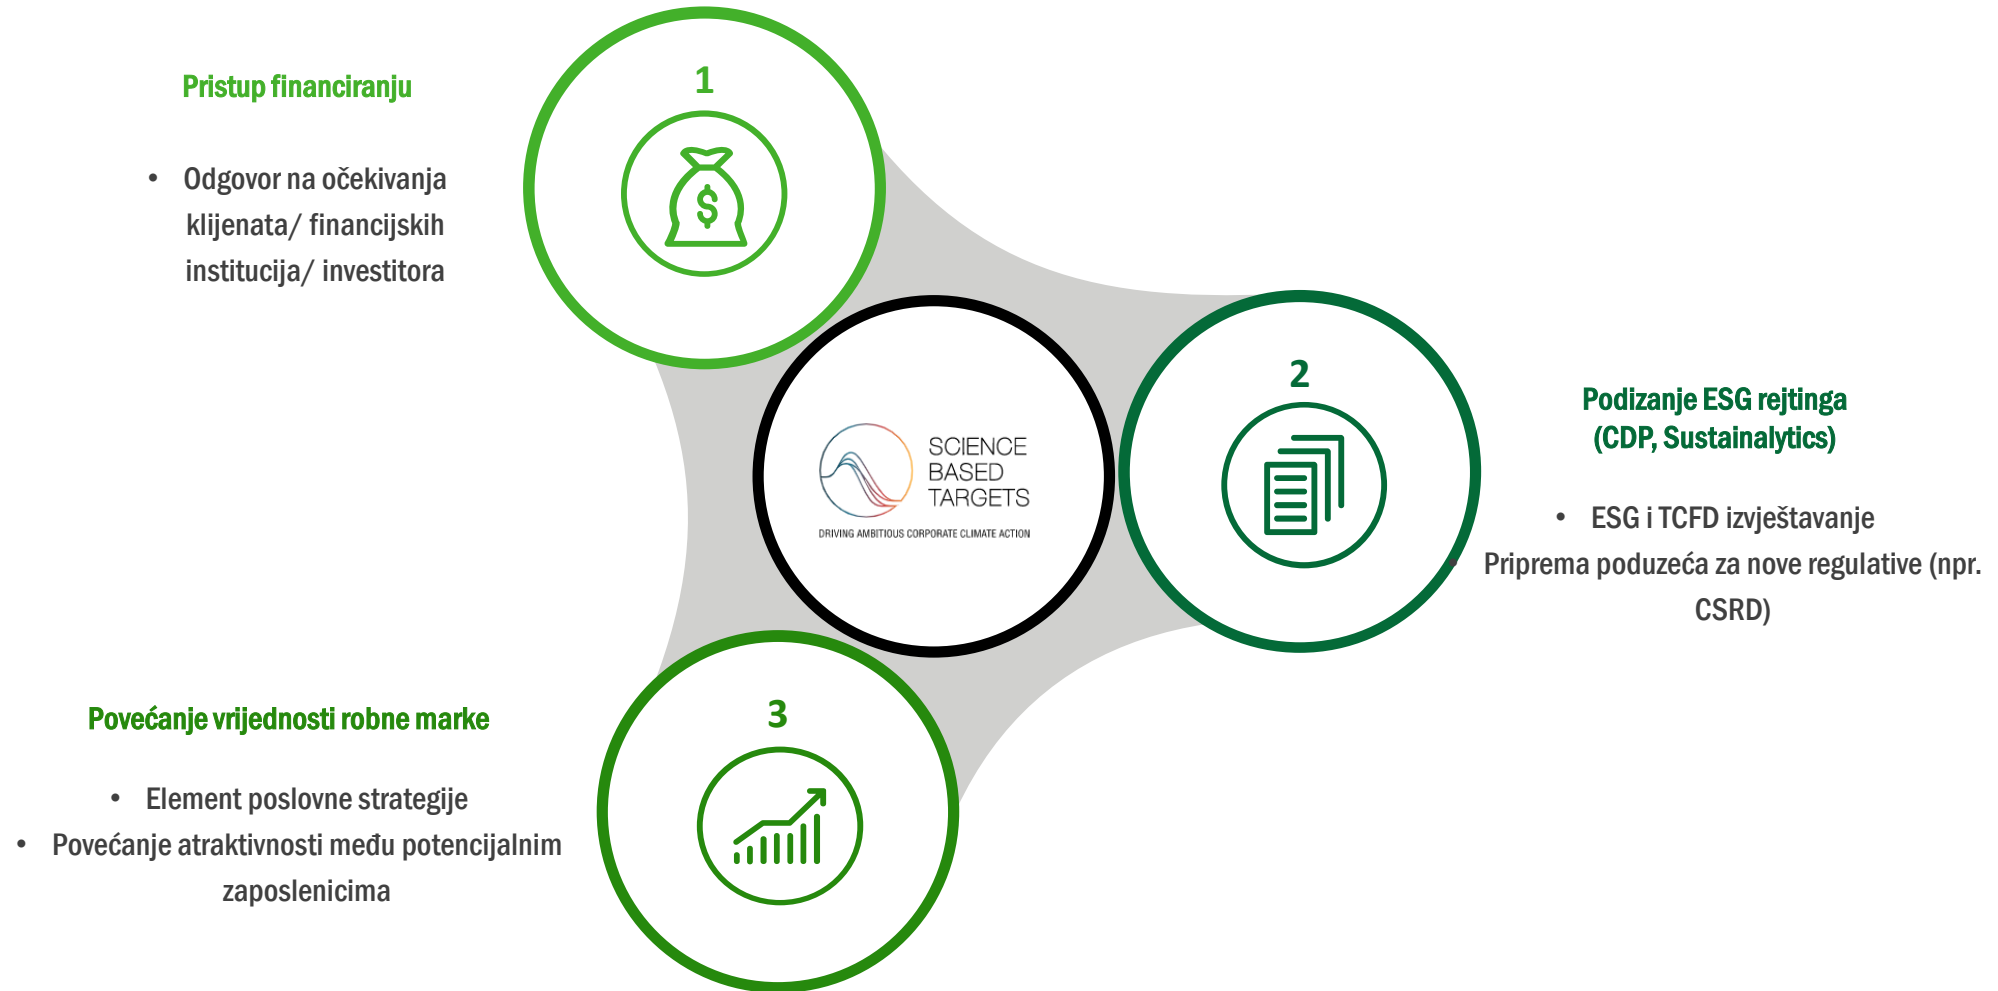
Pristup financiranju

- Odgovor na očekivanja klijenata/ financijskih institucija/ investitora

1

$

SCIENCE BASED TARGETS

DRIVING AMBITIOUS CORPORATE CLIMATE ACTION

2

Podizanje ESG rejtinga (CDP, Sustainalytics)

- ESG i TCFD izvještavanje
- Priprema poduzeća za nove regulative (npr. CSRD)

3

Povećanje vrijednosti robne marke

- Element poslovne strategije
- Povećanje atraktivnosti među potencijalnim zaposlenicima